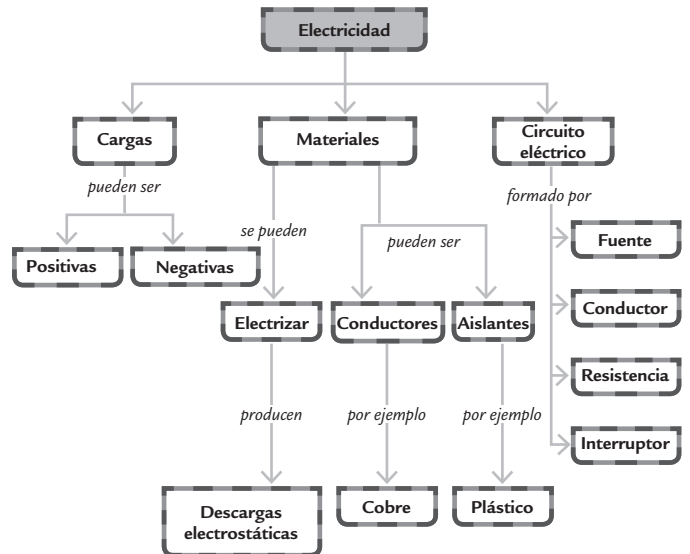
Electricidad

Cargas

pueden ser

Positivas

Negativas

Materiales

se pueden

Electrizar

producen

Descargas electrostáticas

pueden ser

Conductores

por ejemplo

Cobre

Aislantes

por ejemplo

Plástico

Circuito eléctrico

formado por

Fuente

Conductor

Resistencia

Interruptor